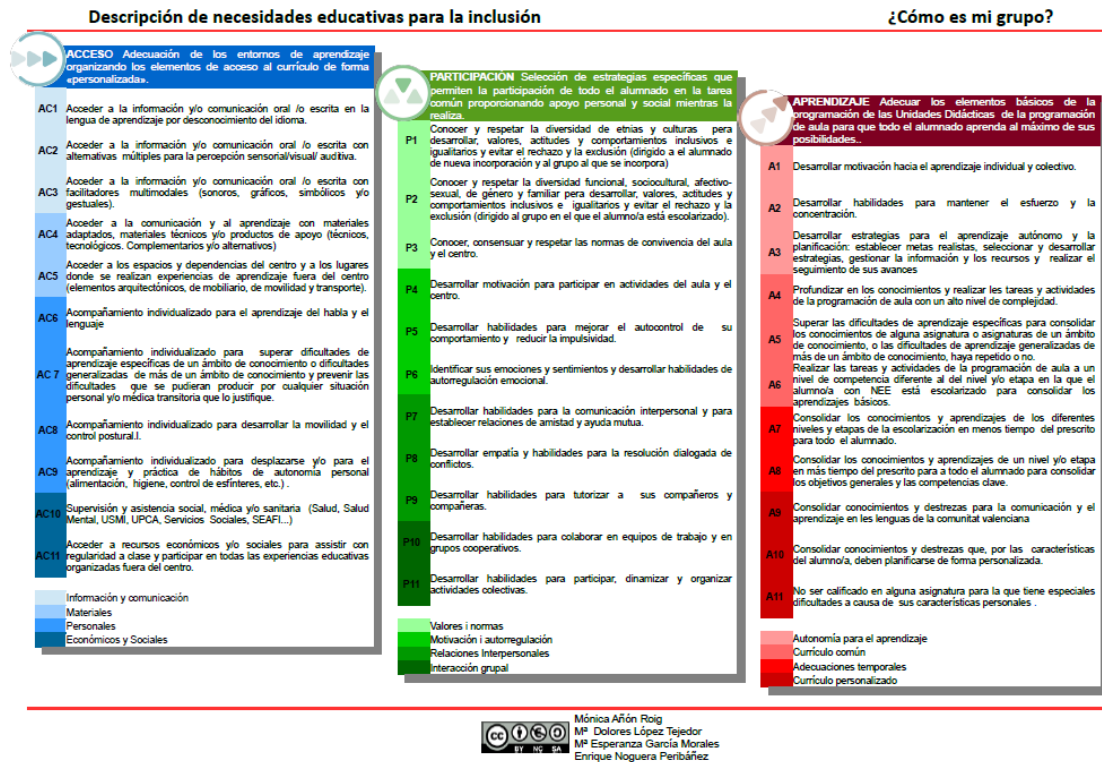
Descripción de necesidades educativas para la inclusión

¿Cómo es mi grupo?

ACCESO Adecuación de los entornos de aprendizaje organizando los elementos de acceso al currículo de forma «personalizada».

AC1 Acceder a la información y/o comunicación oral /o escrita en la lengua de aprendizaje por desconocimiento del idioma.

AC2 Acceder a la información y/o comunicación oral /o escrita con alternativas múltiples para la percepción sensorial/visual/ auditiva.

AC3 Acceder a la información y/o comunicación oral /o escrita con facilitadores multimodales (sonoros, gráficos, simbólicos y/o gestuales).

AC4 Acceder a la comunicación y al aprendizaje con materiales adaptados, materiales técnicos y/o productos de apoyo (técnicos, tecnológicos. Complementarios y/o alternativos)

AC5 Acceder a los espacios y dependencias del centro y a los lugares donde se realizan experiencias de aprendizaje fuera del centro (elementos arquitectónicos, de mobiliario, de movilidad y transporte).

AC6 Acompañamiento individualizado para el aprendizaje del habla y el lenguaje

AC 7 Acompañamiento individualizado para superar dificultades de aprendizaje específicas de un ámbito de conocimiento o dificultades generalizadas de más de un ámbito de conocimiento y prevenir las dificultades que se pudieran producir por cualquier situación personal y/o médica transitoria que lo justifique.

AC8 Acompañamiento individualizado para desarrollar la movilidad y el control postural.l.

AC9 Acompañamiento individualizado para desplazarse y/o para el aprendizaje y práctica de hábitos de autonomía personal (alimentación, higiene, control de esfínteres, etc.) .

AC10 Supervisión y asistencia social, médica y/o sanitaria (Salud, Salud Mental, USMI, UPCA, Servicios Sociales, SEAFI...)

AC11 Acceder a recursos económicos y/o sociales para asistir con regularidad a clase y participar en todas las experiencias educativas organizadas fuera del centro.

Información y comunicación
Materiales
Personales
Económicos y Sociales

PARTICIPACIÓN Selección de estrategias específicas que permiten la participación de todo el alumnado en la tarea común proporcionando apoyo personal y social mientras la realiza.

P1 Conocer y respetar la diversidad de etnias y culturas para desarrollar, valores, actitudes y comportamientos inclusivos e igualitarios y evitar el rechazo y la exclusión (dirigido a el alumnado de nueva incorporación y al grupo al que se incorpora)

P2 Conocer y respetar la diversidad funcional, sociocultural, afectivo-sexual, de género y familiar para desarrollar, valores, actitudes y comportamientos inclusivos e igualitarios y evitar el rechazo y la exclusión (dirigido al grupo en el que el alumno/a está escolarizado).

P3 Conocer, consensuar y respetar las normas de convivencia del aula y el centro.

P4 Desarrollar motivación para participar en actividades del aula y el centro.

P5 Desarrollar habilidades para mejorar el autocontrol de su comportamiento y reducir la impulsividad.

P6 Identificar sus emociones y sentimientos y desarrollar habilidades de autorregulación emocional.

P7 Desarrollar habilidades para la comunicación interpersonal y para establecer relaciones de amistad y ayuda mutua.

P8 Desarrollar empatía y habilidades para la resolución dialogada de conflictos.

P9 Desarrollar habilidades para tutorizar a sus compañeros y compañeras.

P10 Desarrollar habilidades para colaborar en equipos de trabajo y en grupos cooperativos.

P11 Desarrollar habilidades para participar, dinamizar y organizar actividades colectivas.

Valores i normas
Motivación i autorregulación
Relaciones Interpersonales
Interacción grupal

APRENDIZAJE Adecuar los elementos básicos de la programación de las Unidades Didácticas de la programación de aula para que todo el alumnado aprenda al máximo de sus posibilidades..

A1 Desarrollar motivación hacia el aprendizaje individual y colectivo.

A2 Desarrollar habilidades para mantener el esfuerzo y la concentración.

A3 Desarrollar estrategias para el aprendizaje autónomo y la planificación: establecer metas realistas, seleccionar y desarrollar estrategias, gestionar la información y los recursos y realizar el seguimiento de sus avances

A4 Profundizar en los conocimientos y realizar las tareas y actividades de la programación de aula con un alto nivel de complejidad.

A5 Superar las dificultades de aprendizaje específicas para consolidar los conocimientos de alguna asignatura o asignaturas de un ámbito de conocimiento, o las dificultades de aprendizaje generalizadas de más de un ámbito de conocimiento, haya repetido o no.

A6 Realizar las tareas y actividades de la programación de aula a un nivel de competencia diferente al del nivel y/o etapa en la que el alumno/a con NEE está escolarizado para consolidar los aprendizajes básicos.

A7 Consolidar los conocimientos y aprendizajes de los diferentes niveles y etapas de la escolarización en menos tiempo del prescrito para todo el alumnado.

A8 Consolidar los conocimientos y aprendizajes de un nivel y/o etapa en más tiempo del prescrito para a todo el alumnado para consolidar los objetivos generales y las competencias clave.

A9 Consolidar conocimientos y destrezas para la comunicación y el aprendizaje en las lenguas de la comunitat valenciana

A10 Consolidar conocimientos y destrezas que, por las características del alumno/a, deben planificarse de forma personalizada.

A11 No ser calificado en alguna asignatura para la que tiene especiales dificultades a causa de sus características personales .

Autonomía para el aprendizaje
Currículo común
Adecuaciones temporales
Currículo personalizado

BY NC SA
Mónica Añón Roig
Mª Dolores López Tejedor
Mª Esperanza García Morales
Enrique Noguera Peribáñez